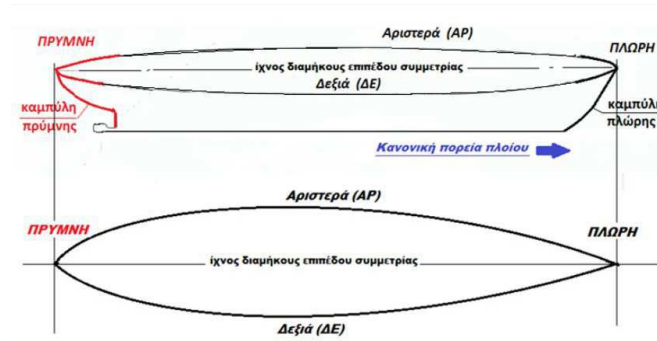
ΠΡΥΜΝΗ

Αριστερά (ΑΡ)

ΠΛΩΡΗ

ίχνος διαμήκους επιπέδου συμμετρίας

Δεξιά (ΔΕ)

καμπύλη πρύμνης

καμπύλη πλώρης

Κανονική πορεία πλοίου

Αριστερά (ΑΡ)

ΠΡΥΜΝΗ

ΠΛΩΡΗ

ίχνος διαμήκους επιπέδου συμμετρίας

Δεξιά (ΔΕ)